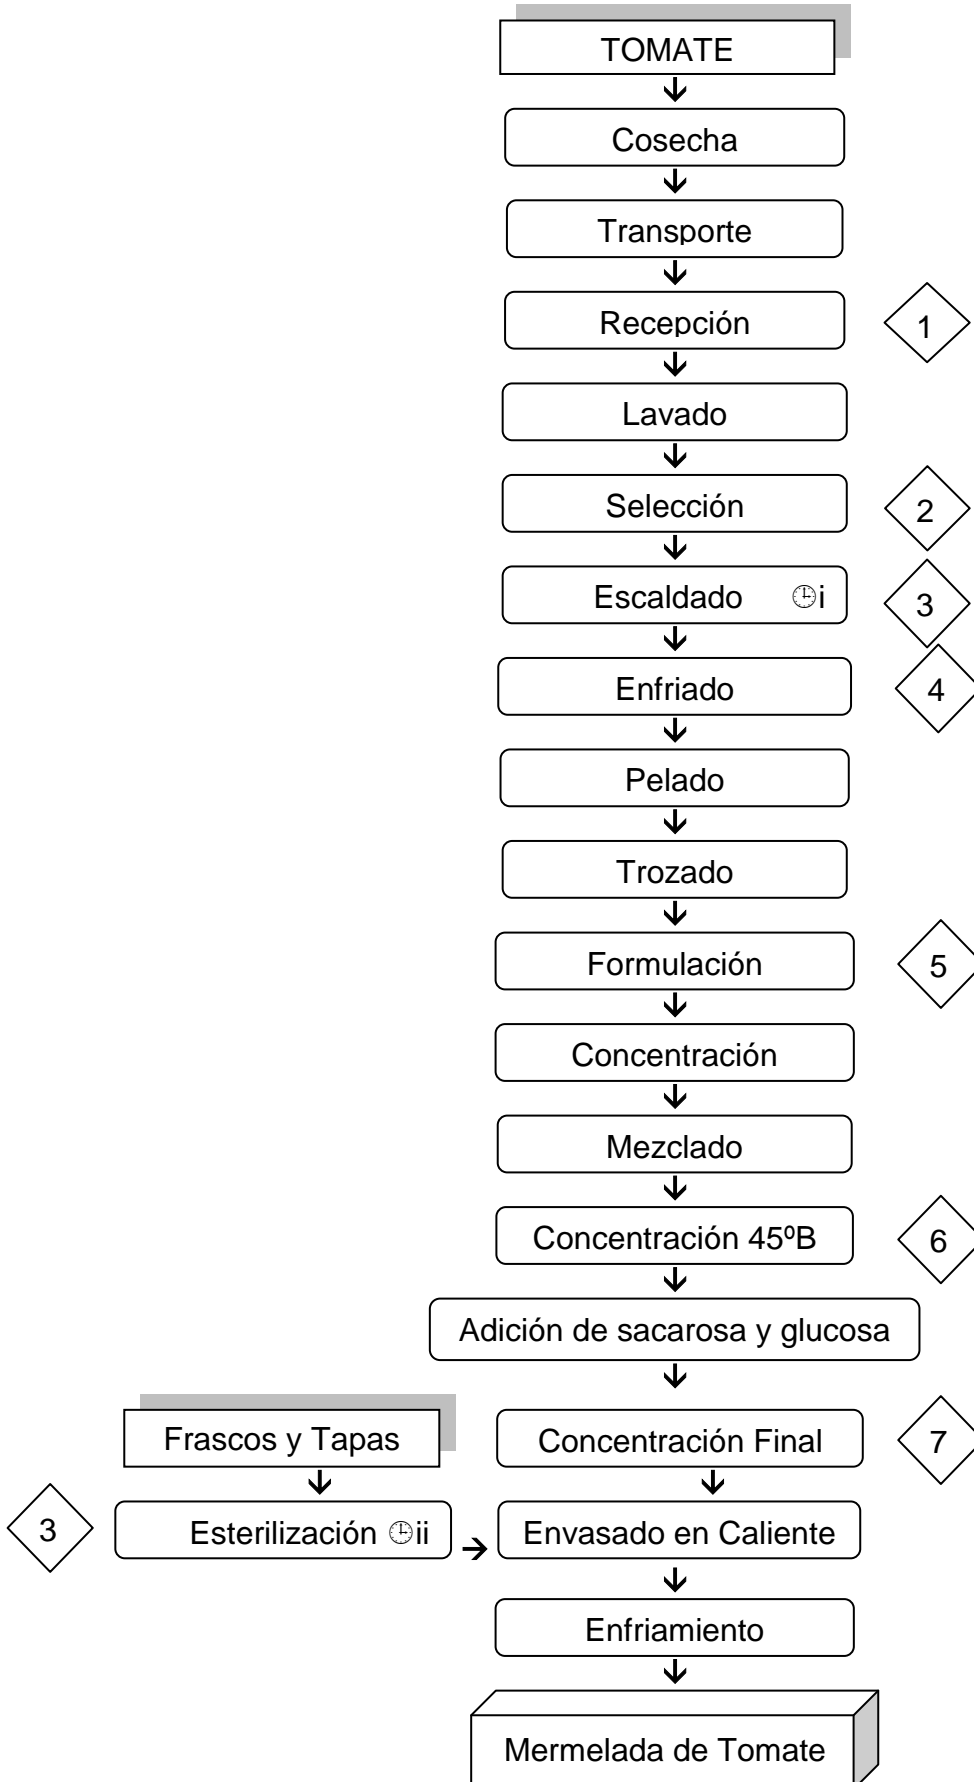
TOMATE

Cosecha

Transporte

Recepción

1

Lavado

Selección

2

Escaldado ⊕i

3

Enfriado

4

Pelado

Trozado

Formulación

5

Concentración

Mezclado

Concentración 45ºB

6

Adición de sacarosa y glucosa

Frascos y Tapas

Concentración Final

7

3

Esterilización ⊕ii

Envasado en Caliente

Enfriamiento

Mermelada de Tomate